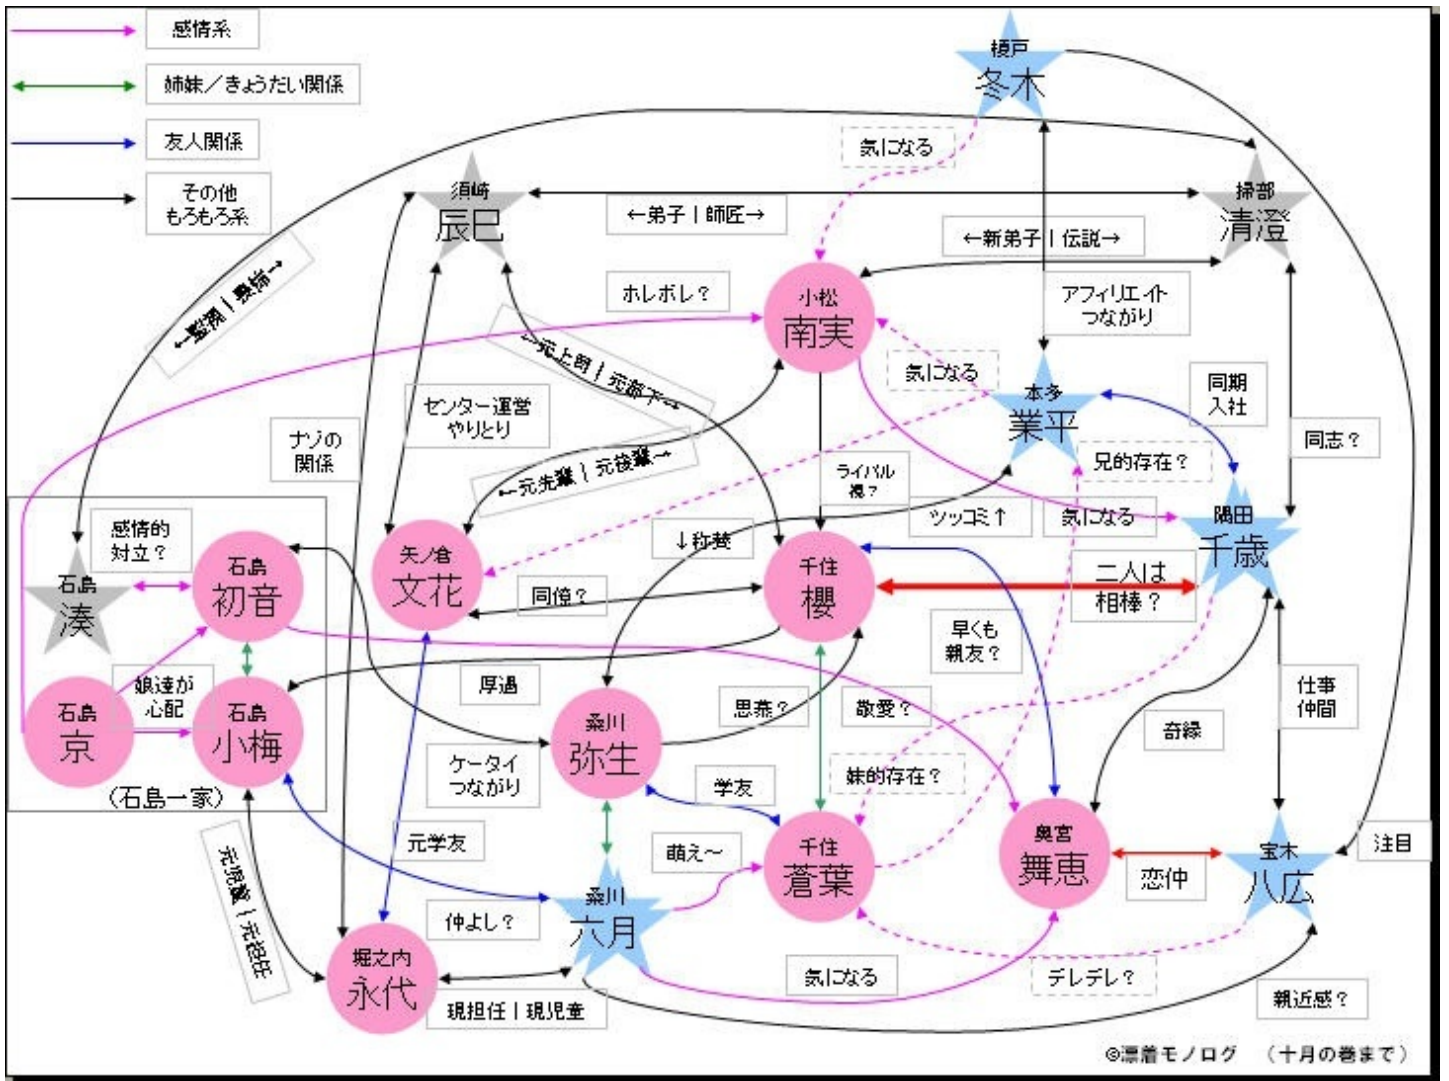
感情系
姉妹／きょうだい関係
友人関係
その他もろもろ系

榎戸 冬木
須崎 辰巳
掃部 清澄
←弟子｜師匠→
←新弟子｜伝説→
気になる
←監視｜要注意→
小松 南実
ホレボレ？
アフィリエイトつながり
←元上司｜元部下→
気になる
本多 業平
同期入社
センター運営やりとり
←元先輩｜元後輩→
ナゾの関係
兄的存在？
同志？
ライバル視？
ツッコミ↑
気になる
隅田 千歳
感情的対立？
石島 湊
石島 初音
矢ノ倉 文花
↓称賛
千住 櫻
二人は相棒？
同僚？
早くも親友？
娘達が心配
石島 京
石島 小梅
厚遇
思慕？
敬愛？
仕事仲間
奇縁
桑川 弥生
(石島一家)
ケータイつながり
学友
妹的存在？
元学友
千住 蒼葉
萌え～
奥宮 舞恵
恋仲
宝木 八広
注目
元児童｜元担任
桑川 六月
仲よし？
堀之内 永代
現担任｜現児童
気になる
デレデレ？
親近感？
©漂着モノログ （十月の巻まで）